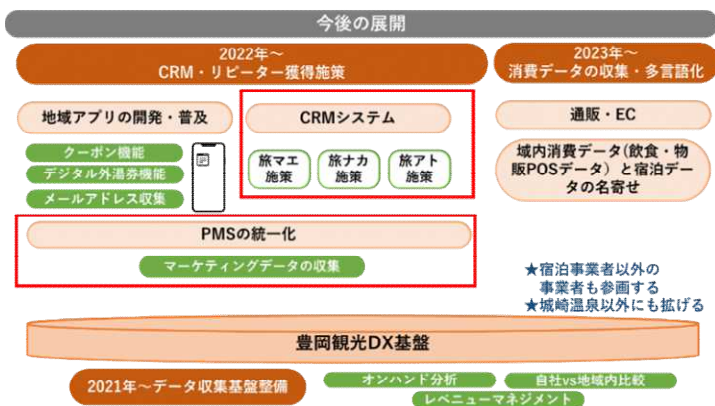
今後の展開

2022年～
CRM・リピーター獲得施策

2023年～
消費データの収集・多言語化

地域アプリの開発・普及

クーポン機能

デジタル外湯券機能

メールアドレス収集

CRMシステム

旅マエ施策

旅ナカ施策

旅アト施策

通販・EC

域内消費データ（飲食・物販POSデータ）と宿泊データの名寄せ

PMSの統一化

マーケティングデータの収集

★宿泊事業者以外の事業者も参画する
★城崎温泉以外にも拡げる

豊岡観光DX基盤

2021年～データ収集基盤整備

オンハンド分析

自社vs地域内比較

レベニューマネジメント